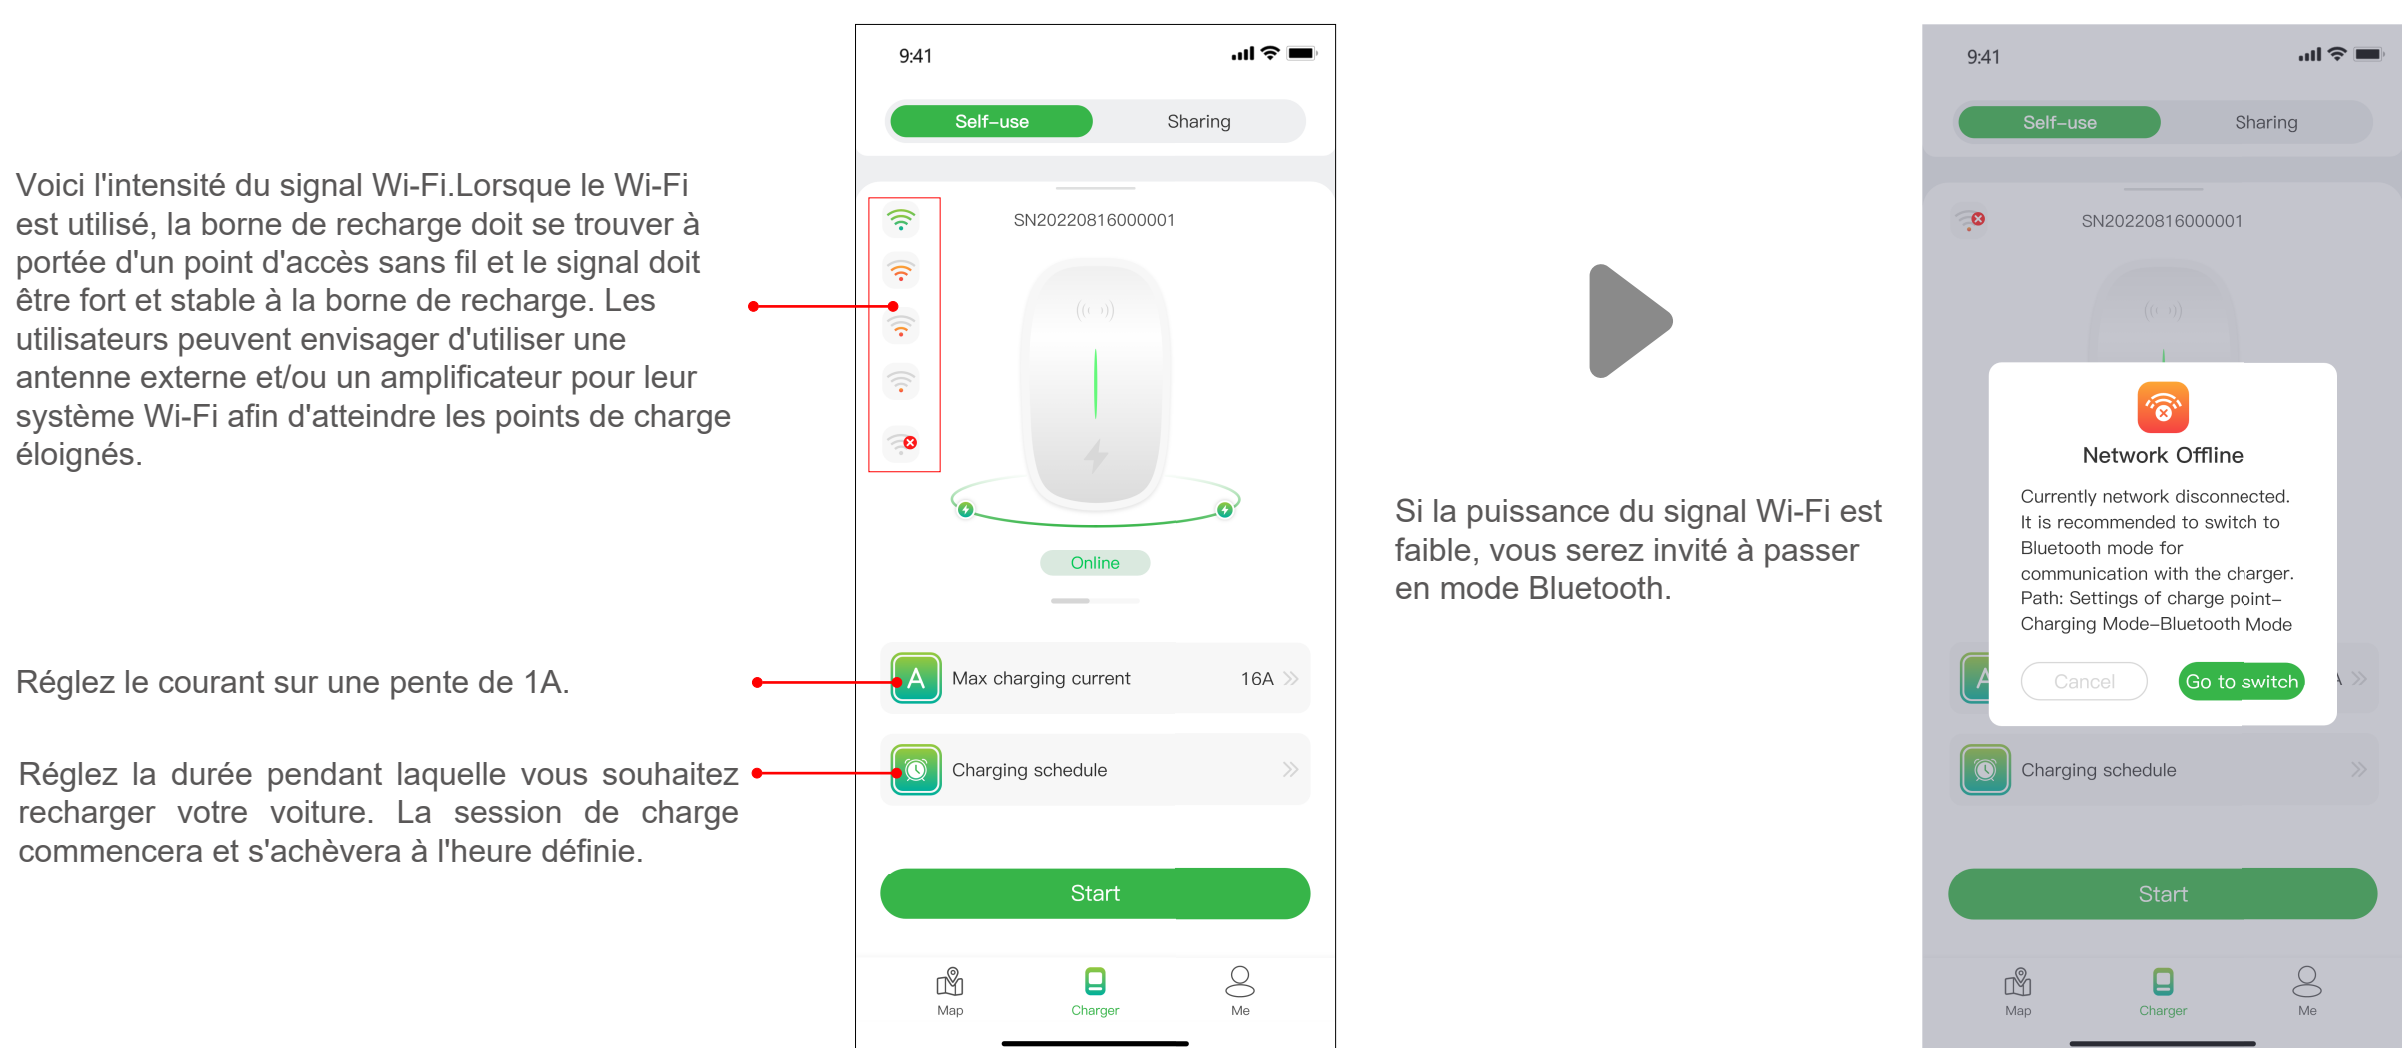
Voici l'intensité du signal Wi-Fi.Lorsque le Wi-Fi est utilisé, la borne de recharge doit se trouver à portée d'un point d'accès sans fil et le signal doit être fort et stable à la borne de recharge. Les utilisateurs peuvent envisager d'utiliser une antenne externe et/ou un amplificateur pour leur système Wi-Fi afin d'atteindre les points de charge éloignés.

Réglez le courant sur une pente de 1A.

Réglez la durée pendant laquelle vous souhaitez recharger votre voiture. La session de charge commencera et s'achèvera à l'heure définie.

9:41

Self-use

Sharing

SN20220816000001

Online

A

Max charging current

16A

Charging schedule

Start

Map

Charger

Me

Si la puissance du signal Wi-Fi est faible, vous serez invité à passer en mode Bluetooth.

9:41

Self-use

Sharing

SN20220816000001

Network Offline

Currently network disconnected. It is recommended to switch to Bluetooth mode for communication with the charger. Path: Settings of charge point–Charging Mode–Bluetooth Mode

Cancel

Go to switch

Charging schedule

Start

Map

Charger

Me